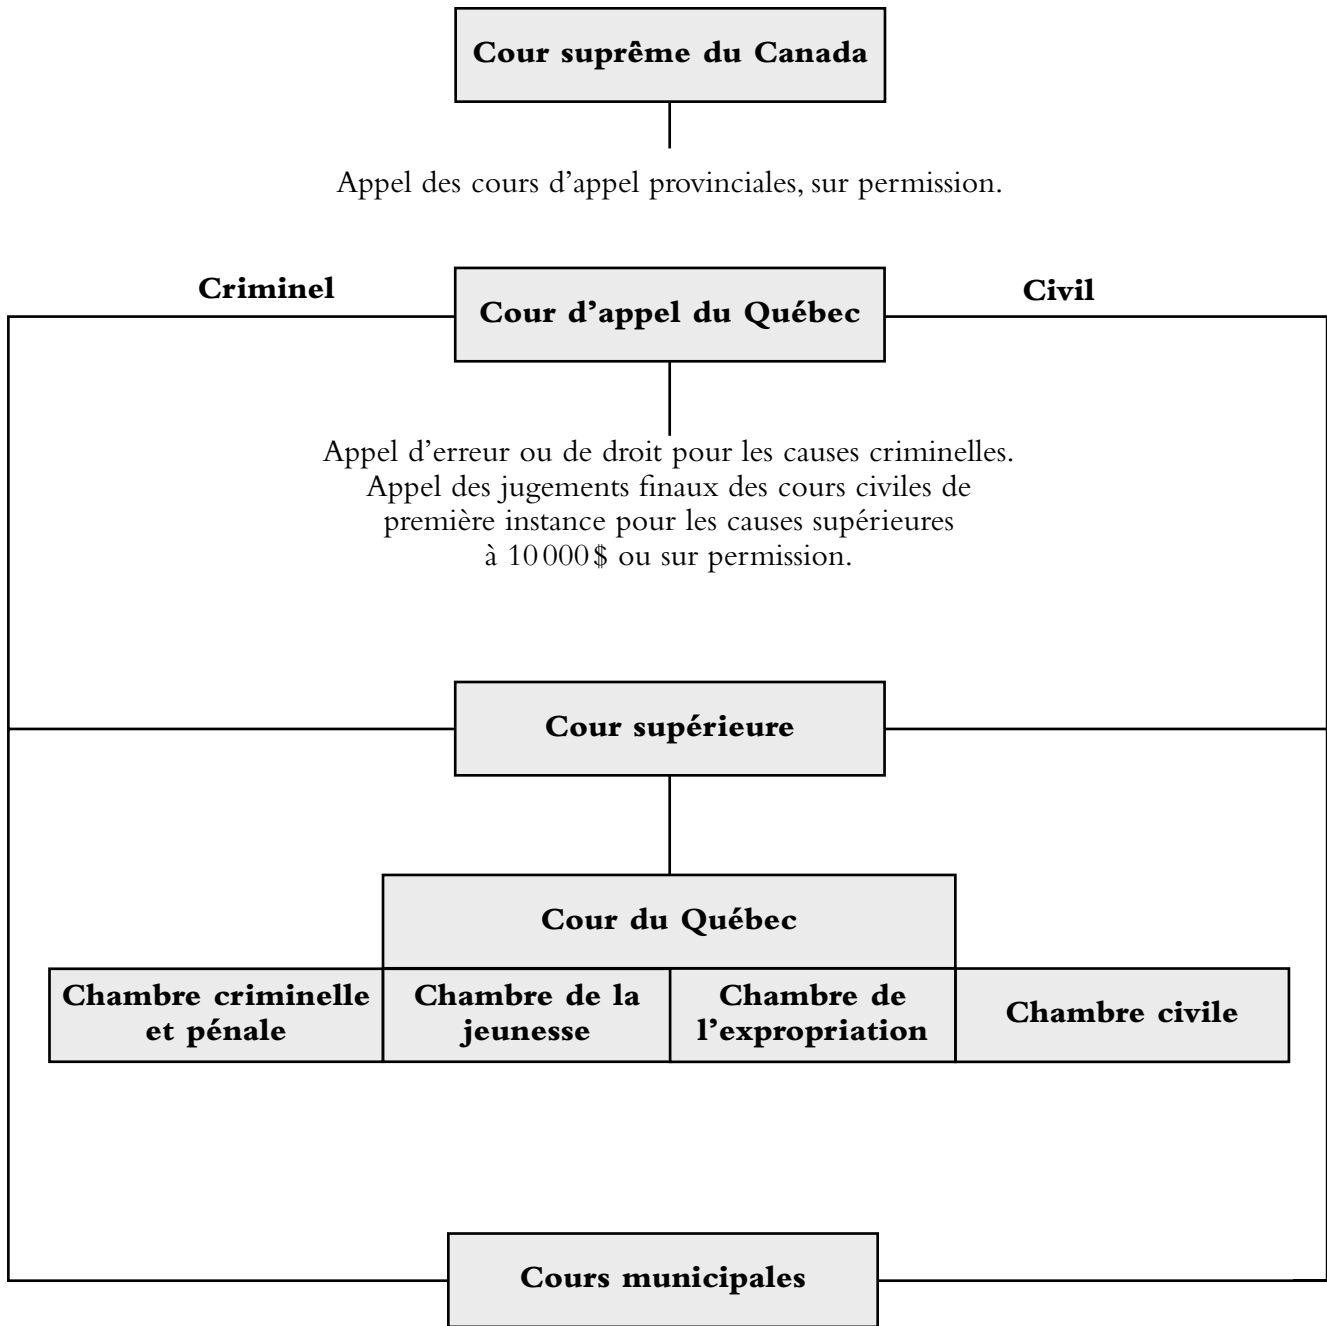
Cour suprême du Canada

Appel des cours d'appel provinciales, sur permission.

Criminel

Cour d'appel du Québec

Civil

Appel d'erreur ou de droit pour les causes criminelles. Appel des jugements finaux des cours civiles de première instance pour les causes supérieures à 10 000 $ ou sur permission.

Cour supérieure

Cour du Québec

| Chambre criminelle et pénale | Chambre de la jeunesse | Chambre de l'expropriation | Chambre civile |
|---|---|---|---|

Cours municipales